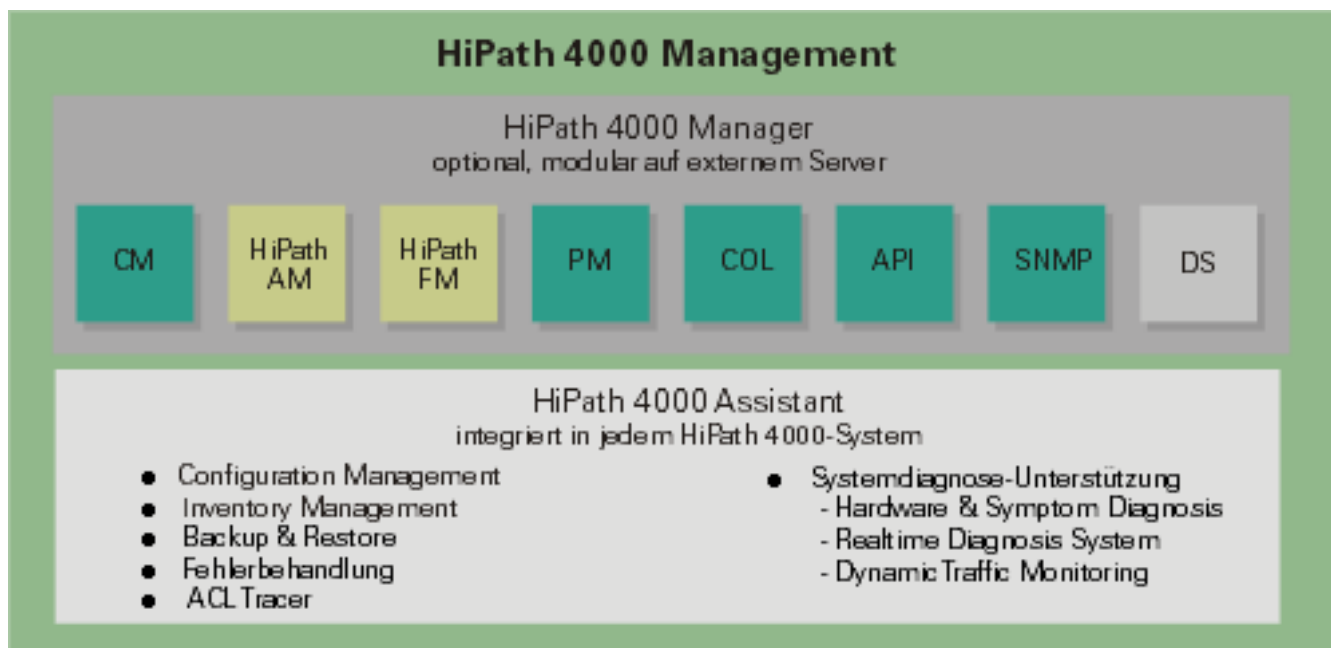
HiPath 4000 Management

HiPath 4000 Manager
optional, modular auf externem Server

CM

HiPath AM

HiPath FM

PM

COL

API

SNMP

DS

HiPath 4000 Assistant
integriert in jedem HiPath 4000-System

- Configuration Management
- Inventory Management
- Backup & Restore
- Fehlerbehandlung
- ACL Tracer

- Systemdiagnose-Unterstützung
  - Hardware & Symptom Diagnosis
  - Realtime Diagnosis System
  - Dynamic Traffic Monitoring